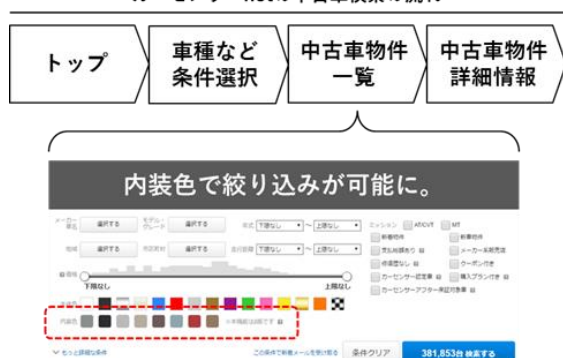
トップ

車種など条件選択

中古車物件一覧

中古車物件詳細情報

内装色で絞り込みが可能に。

メーカー・車名 選択する

モデル・グレード 選択する

年式 下限なし ～ 上限なし

ミッション AT/CVT MT

地域 選択する

市区町村 選択する

走行距離 下限なし ～ 上限なし

価格

下限なし

上限なし

ボディカラー

内装色

条件クリア

381,853台 検索する